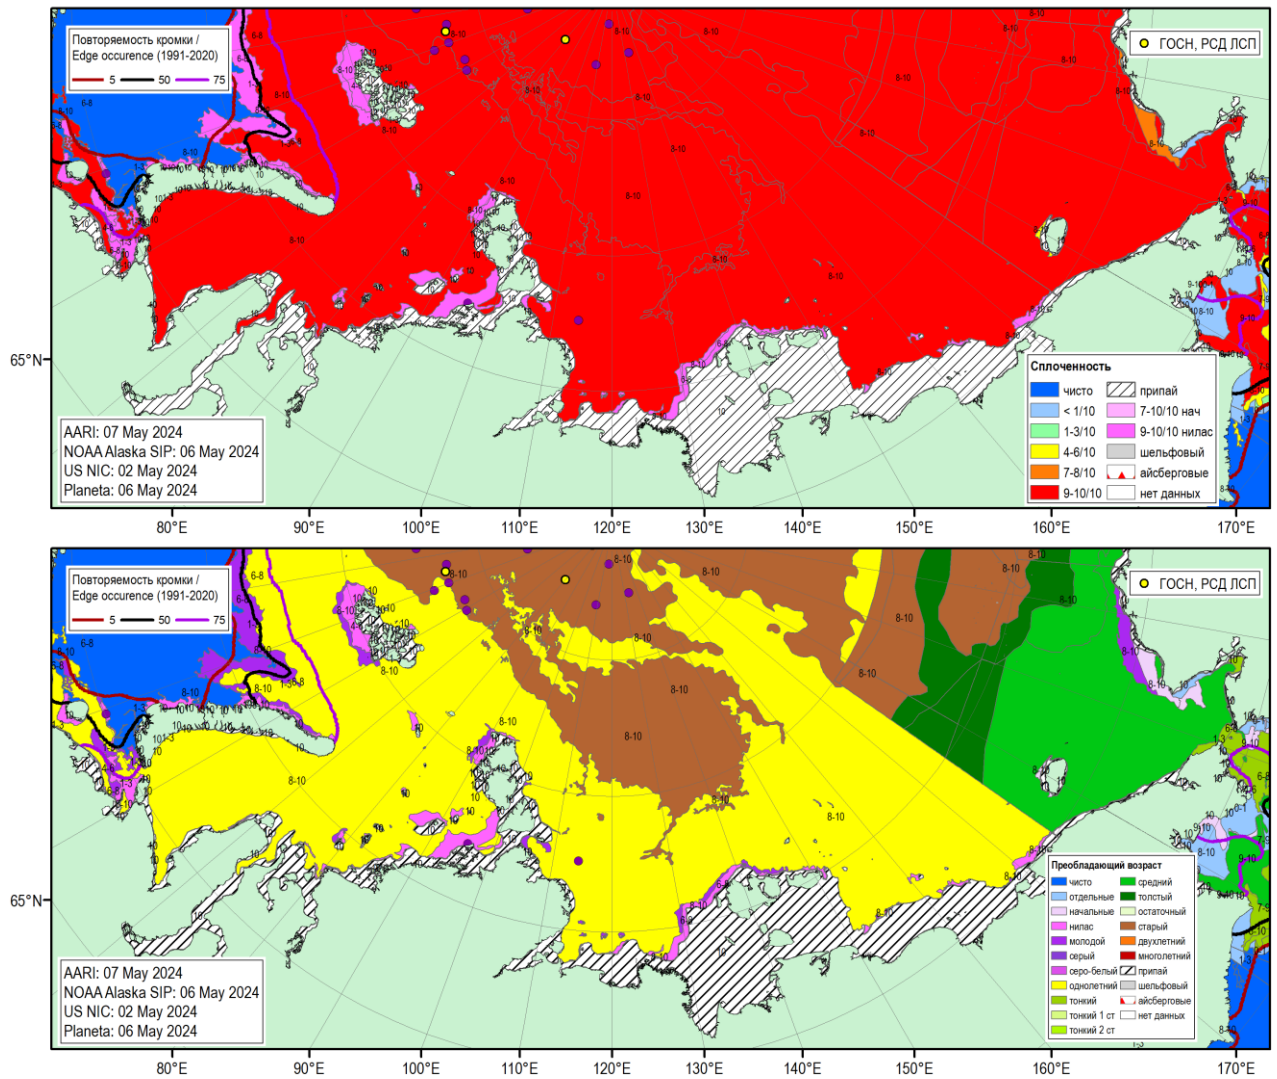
Повторяемость кромки / Edge occurence (1991-2020)
5 50 75

ГОСН, РСД ЛСП

8-10
8-10
8-10
8-10
8-10
8-10
8-10
8-10
8-10
10
10
6-8

65°N

AARI: 07 May 2024
NOAA Alaska SIP: 06 May 2024
US NIC: 02 May 2024
Planeta: 06 May 2024

Сплоченность
| | |
|---|---|
| чисто | припай |
| < 1/10 | 7-10/10 нач |
| 1-3/10 | 9-10/10 нилас |
| 4-6/10 | шельфовый |
| 7-8/10 | айсберговые |
| 9-10/10 | нет данных |

80°E 90°E 100°E 110°E 120°E 130°E 140°E 150°E 160°E 170°E

Повторяемость кромки / Edge occurence (1991-2020)
5 50 75

ГОСН, РСД ЛСП

8-10
8-10
8-10
8-10
8-10
8-10
8-10
8-10
8-10
6-8

65°N

AARI: 07 May 2024
NOAA Alaska SIP: 06 May 2024
US NIC: 02 May 2024
Planeta: 06 May 2024

Преобладающий возраст
| | |
|---|---|
| чисто | средний |
| отдельные | толстый |
| начальные | остаточный |
| нилас | старый |
| молодой | двухлетний |
| серый | многолетний |
| серо-белый | припай |
| однолетний | шельфовый |
| тонкий | айсберговые |
| тонкий 1 ст | нет данных |
| тонкий 2 ст | |

80°E 90°E 100°E 110°E 120°E 130°E 140°E 150°E 160°E 170°E